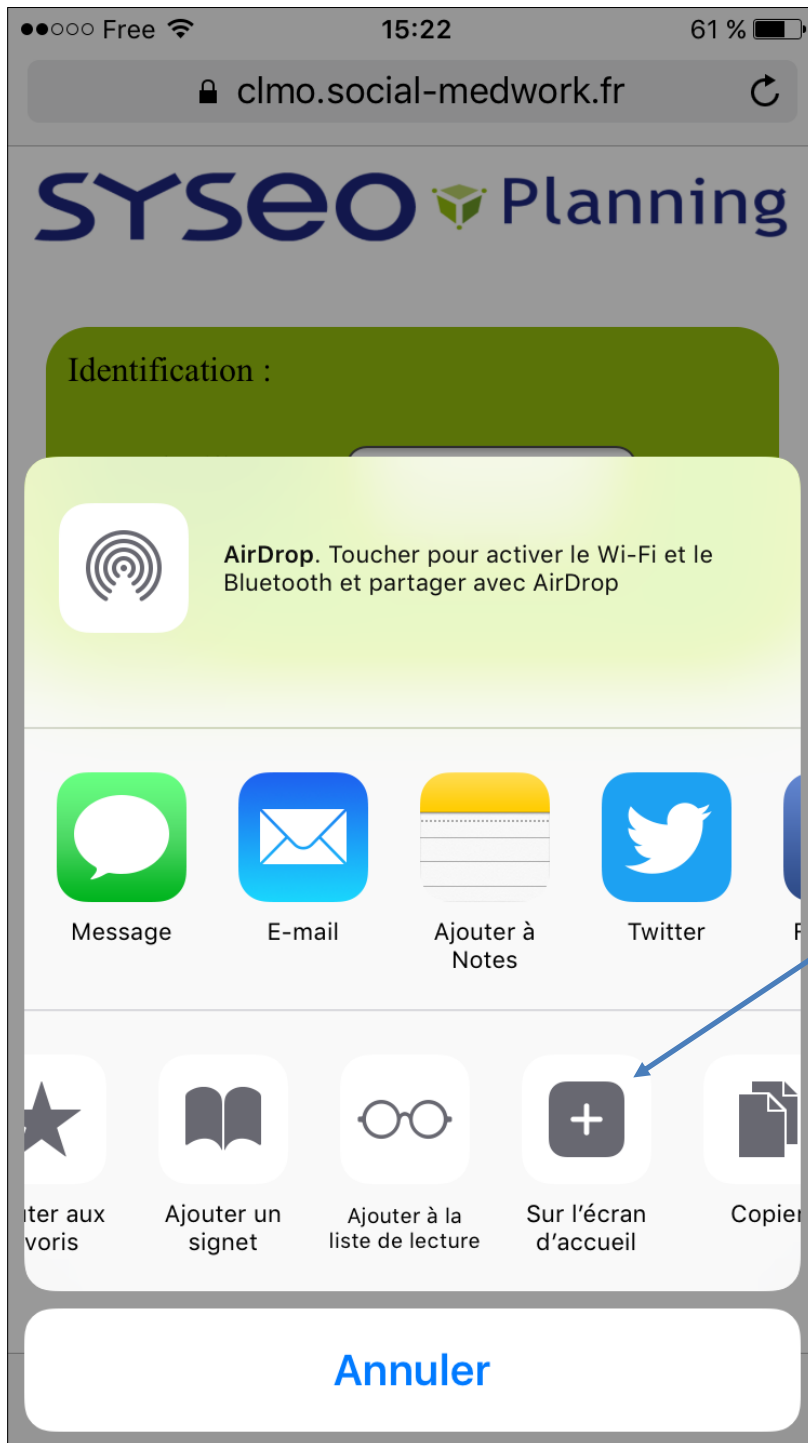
●●○○○ Free 15:22 61 %

clmo.social-medwork.fr

SYSEO Planning

Identification :

AirDrop. Toucher pour activer le Wi-Fi et le Bluetooth et partager avec AirDrop

Message

E-mail

Ajouter à Notes

Twitter

F

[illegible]uter aux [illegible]voris

Ajouter un signet

Ajouter à la liste de lecture

Sur l'écran d'accueil

Copie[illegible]

Annuler